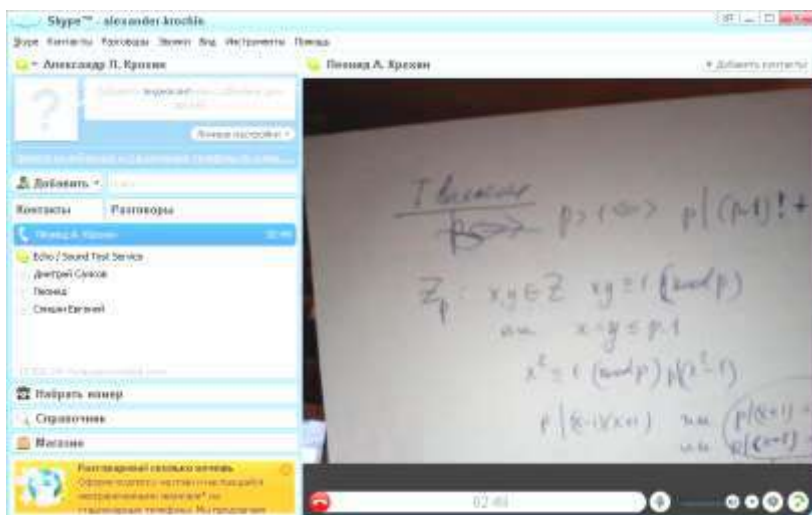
Skype™ - alexander.krochin

Skype Контакты Разговоры Звонки Вид Инструменты Помощь

Александр П. Крохин

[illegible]

Личные настройки

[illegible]

Добавить

Контакты

Разговоры

Леонид А. Крохин

Echo / Sound Test Service

Дмитрий Салов

Леонид

Сенцин Евгений

Набрать номер

Справочник

Магазин

Разговаривай сколько хочешь

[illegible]

Леонид А. Крохин

Добавить контакты

T. Вильсона

$p>1 \Leftrightarrow p \mid (p-1)!+$

$\mathbb{Z}_p \quad x,y \in \mathbb{Z} \quad xy \equiv 1 \pmod{p}$

или $x=y=p-1$

$x^2 \equiv 1 \pmod{p} \quad p \mid (x^2-1)$

$p \mid (x-1)(x+1)$ или $p \mid (x+1)$
или $p \mid (x-1)$

02:48